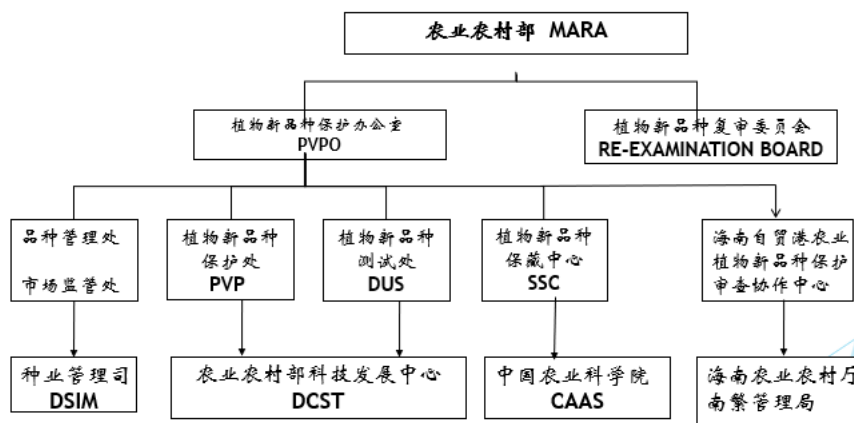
农业农村部 MARA

植物新品种保护办公室
PVPO

植物新品种复审委员会
RE-EXAMINATION BOARD

品种管理处

市场监管处

植物新品种
保护处
PVP

植物新品种
测试处
DUS

植物新品种
保藏中心
SSC

海南自贸港农业
植物新品种保护
审查协作中心

种业管理司
DSIM

农业农村部科技发展中心
DCST

中国农业科学院
CAAS

海南农业农村厅
南繁管理局